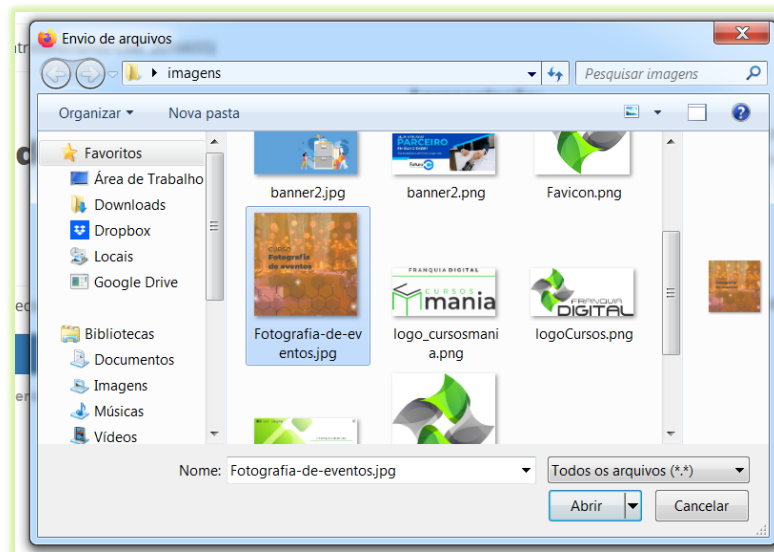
Envio de arquivos

imagens

Pesquisar imagens

Organizar ▾ Nova pasta

Favoritos
Área de Trabalho
Downloads
Dropbox
Locais
Google Drive

Bibliotecas
Documentos
Imagens
Músicas
Vídeos

PARCEIRO

banner2.jpg
banner2.png
Favicon.png

CURSO
Fotografia de eventos

FRANQUIA DIGITAL
CURSOS
mania

FRANQUIA
DIGITAL

Fotografia-de-eventos.jpg
logo_cursosmania.png
logoCursos.png

Nome: Fotografia-de-eventos.jpg
Todos os arquivos (*.*)
Abrir
Cancelar